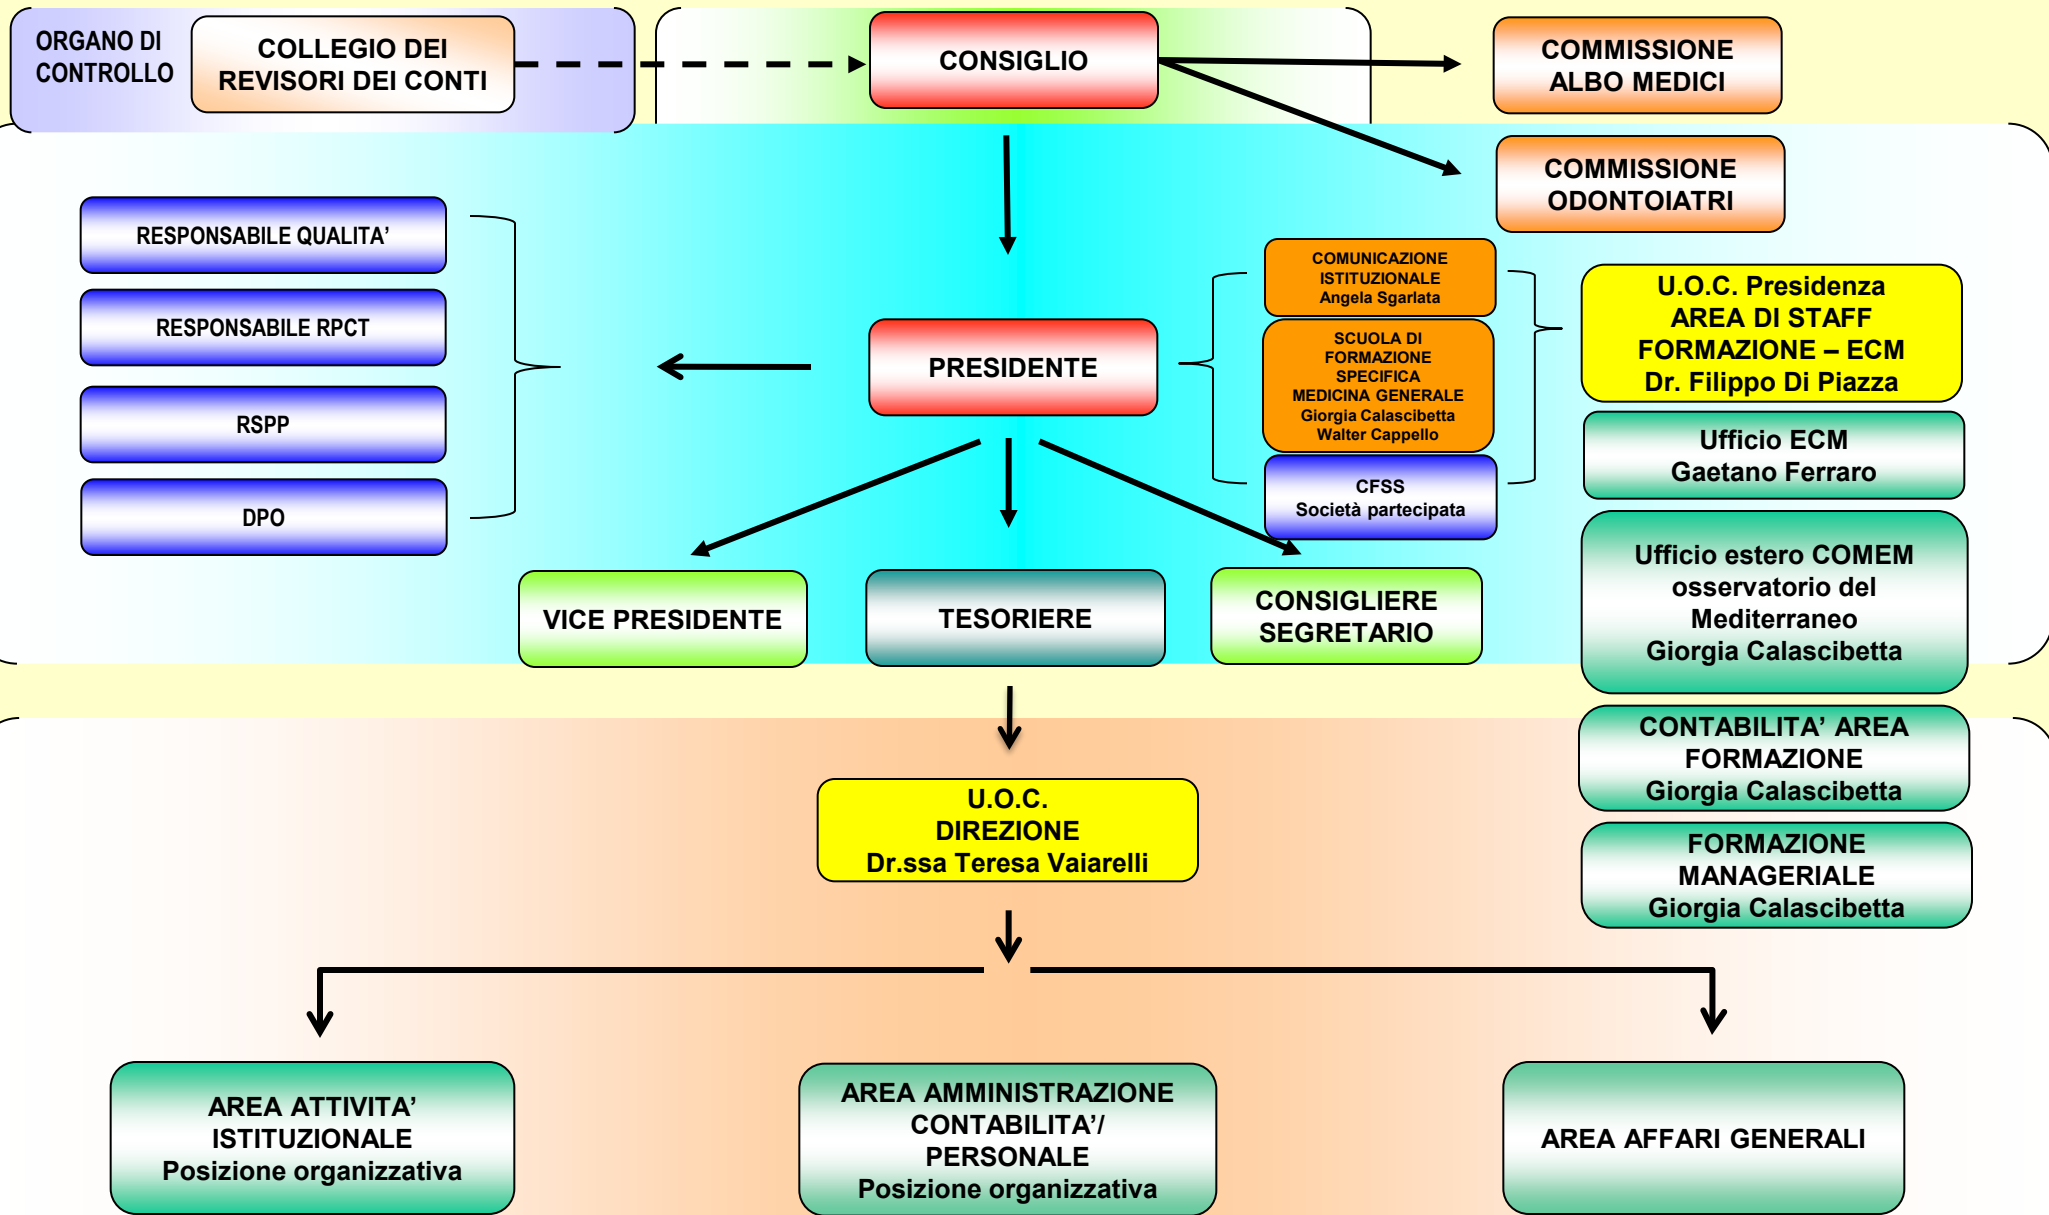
ORGANO DI CONTROLLO

COLLEGIO DEI REVISORI DEI CONTI

CONSIGLIO

COMMISSIONE ALBO MEDICI

COMMISSIONE ODONTOIATRI

RESPONSABILE QUALITA'

RESPONSABILE RPCT

RSPP

DPO

PRESIDENTE

COMUNICAZIONE ISTITUZIONALE Angela Sgarlata

SCUOLA DI FORMAZIONE SPECIFICA MEDICINA GENERALE Giorgia Calascibetta Walter Cappello

CFSS Società partecipata

U.O.C. Presidenza AREA DI STAFF FORMAZIONE – ECM Dr. Filippo Di Piazza

Ufficio ECM Gaetano Ferraro

Ufficio estero COMEM osservatorio del Mediterraneo Giorgia Calascibetta

CONTABILITA' AREA FORMAZIONE Giorgia Calascibetta

FORMAZIONE MANAGERIALE Giorgia Calascibetta

VICE PRESIDENTE

TESORIERE

CONSIGLIERE SEGRETARIO

U.O.C. DIREZIONE Dr.ssa Teresa Vaiarelli

AREA ATTIVITA' ISTITUZIONALE Posizione organizzativa

AREA AMMINISTRAZIONE CONTABILITA'/ PERSONALE Posizione organizzativa

AREA AFFARI GENERALI